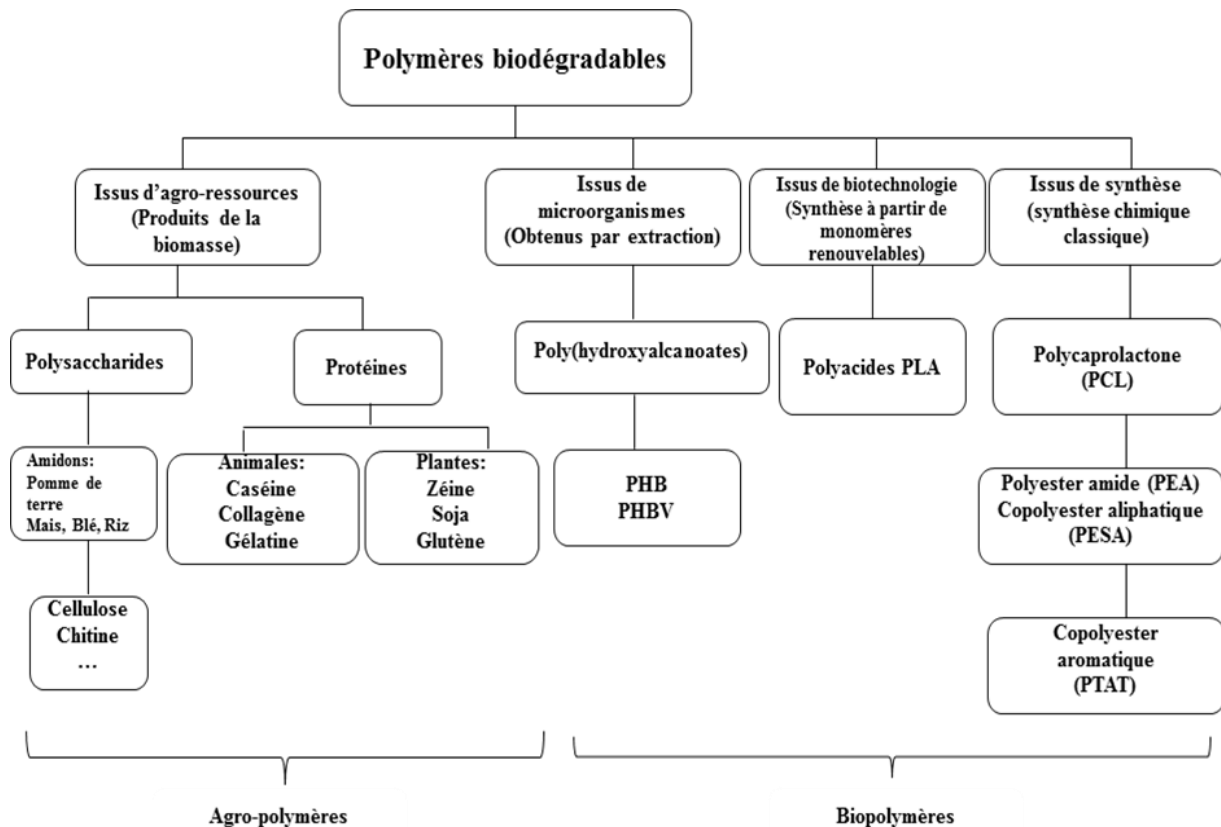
Polymères biodégradables

Issus d'agro-ressources (Produits de la biomasse)

Issus de microorganismes (Obtenus par extraction)

Issus de biotechnologie (Synthèse à partir de monomères renouvelables)

Issus de synthèse (synthèse chimique classique)

Polysaccharides

Protéines

Poly(hydroxyalcanoates)

Polyacides PLA

Polycaprolactone (PCL)

Amidons: Pomme de terre Mais, Blé, Riz

Animales: Caséine Collagène Gélatine

Plantes: Zéine Soja Glutène

PHB PHBV

Polyester amide (PEA) Copolyester aliphatique (PESA)

Cellulose Chitine …

Copolyester aromatique (PTAT)

Agro-polymères

Biopolymères